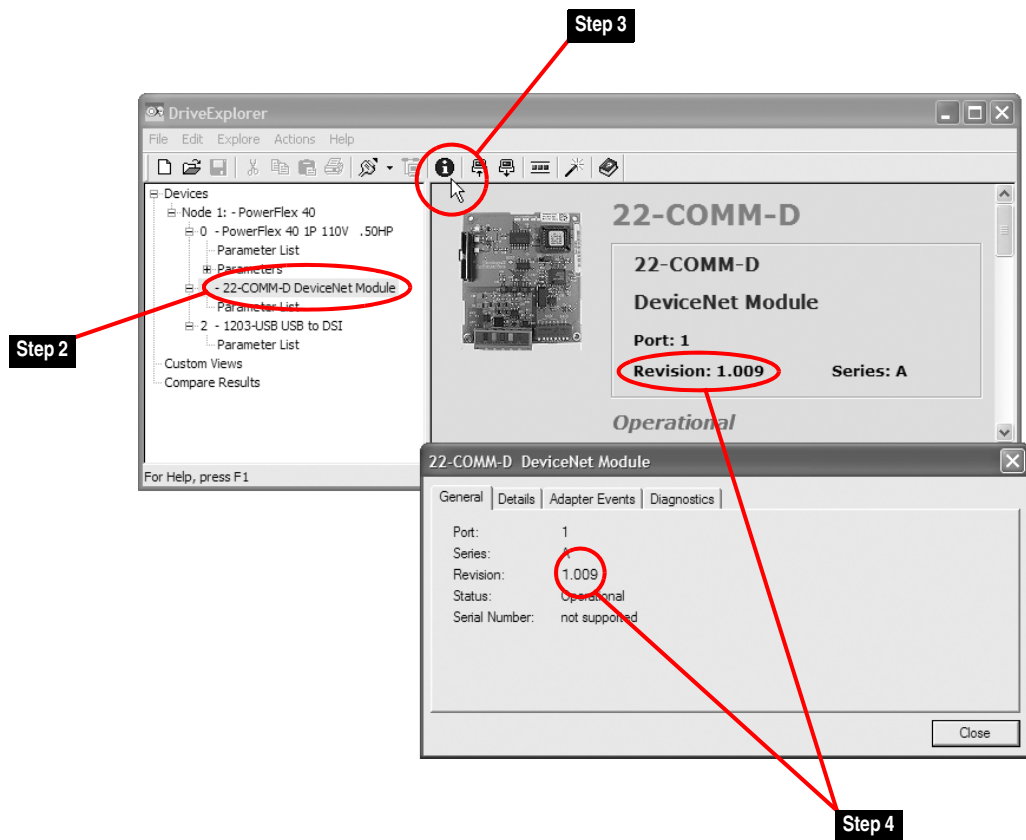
Step 3

DriveExplorer

File Edit Explore Actions Help

Devices
Node 1: - PowerFlex 40
0 - PowerFlex 40 1P 110V .50HP
Parameter List
Parameters
- 22-COMM-D DeviceNet Module
Parameter List
2 - 1203-USB USB to DSI
Parameter List
Custom Views
Compare Results

Step 2

22-COMM-D

22-COMM-D

DeviceNet Module

Port: 1

Revision: 1.009

Series: A

Operational

For Help, press F1

22-COMM-D DeviceNet Module

General | Details | Adapter Events | Diagnostics

Port: 1
Series: A
Revision: 1.009
Status: Operational
Serial Number: not supported

Close

Step 4